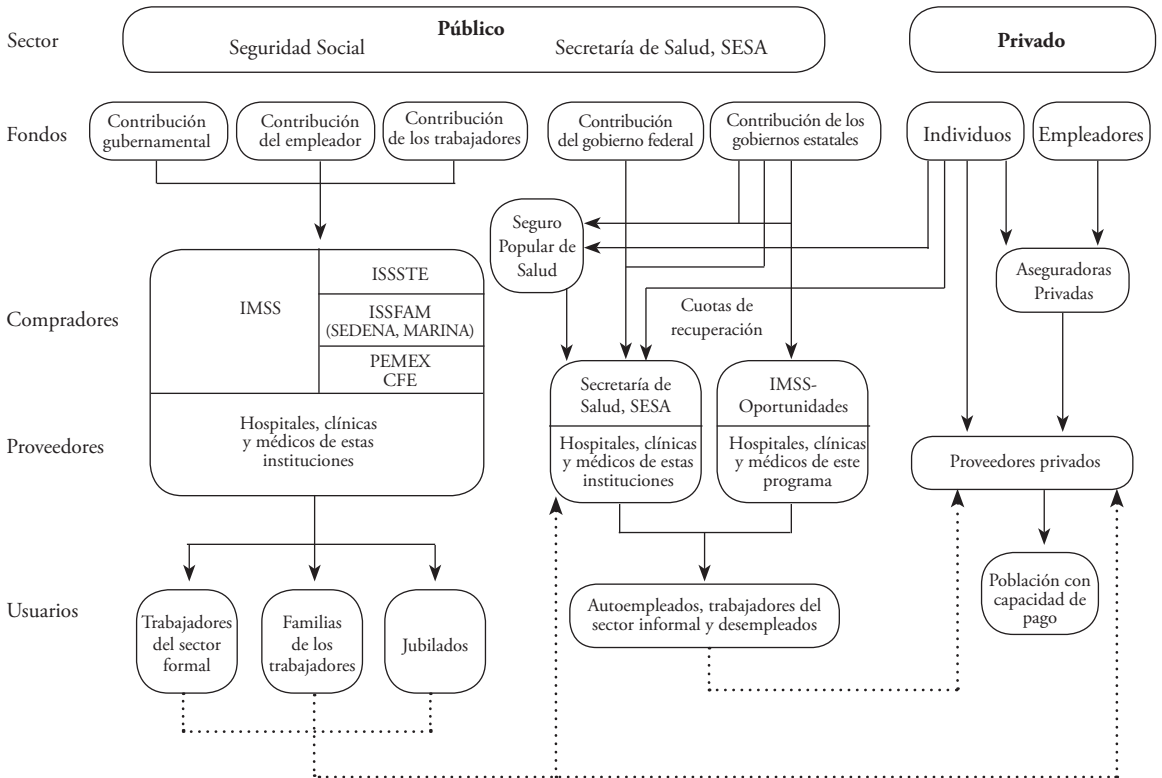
Sector

Público
Seguridad Social
Secretaría de Salud, SESA

Privado

Fondos

Contribución gubernamental

Contribución del empleador

Contribución de los trabajadores

Contribución del gobierno federal

Contribución de los gobiernos estatales

Individuos

Empleadores

Seguro Popular de Salud

Compradores

IMSS

ISSSTE

ISSFAM (SEDENA, MARINA)

PEMEX CFE

Aseguradoras Privadas

Cuotas de recuperación

Proveedores

Hospitales, clínicas y médicos de estas instituciones

Secretaría de Salud, SESA

Hospitales, clínicas y médicos de estas instituciones

IMSS-Oportunidades

Hospitales, clínicas y médicos de este programa

Proveedores privados

Población con capacidad de pago

Usuarios

Trabajadores del sector formal

Familias de los trabajadores

Jubilados

Autoempleados, trabajadores del sector informal y desempleados